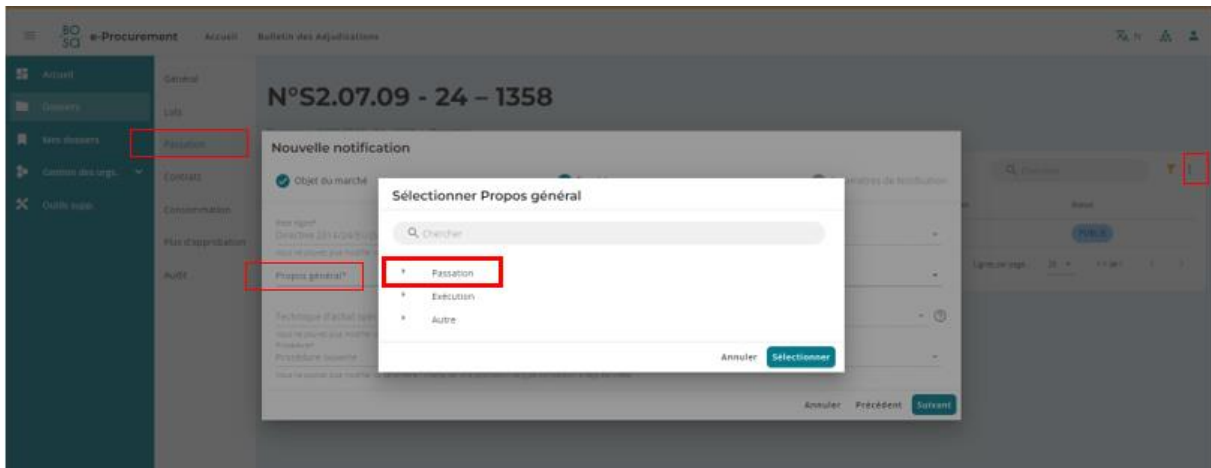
BO SQ e-Procurement Accueil Bulletin des Adjudications

Accueil
Dossiers
Mes dossiers
Gestion des orgs.
Outils supp.

Général
Lots
Passation
Contrats
Consommation
Plan d'approbation
Audit

N°S2.07.09 - 24 – 1358

Nouvelle notification

Objet du marché

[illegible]ètres de Notification

Base légale*
Directive 2014/24/EU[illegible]

Propos général*

Technique d'achat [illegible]

Procédure
Procédure ouverte

Q Chercher

Statut

PUBLIE

Lignes par page: 25

Annuler Précédent Suivant

Sélectionner Propos général

Q Chercher

Passation
Exécution
Autre

Annuler Sélectionner